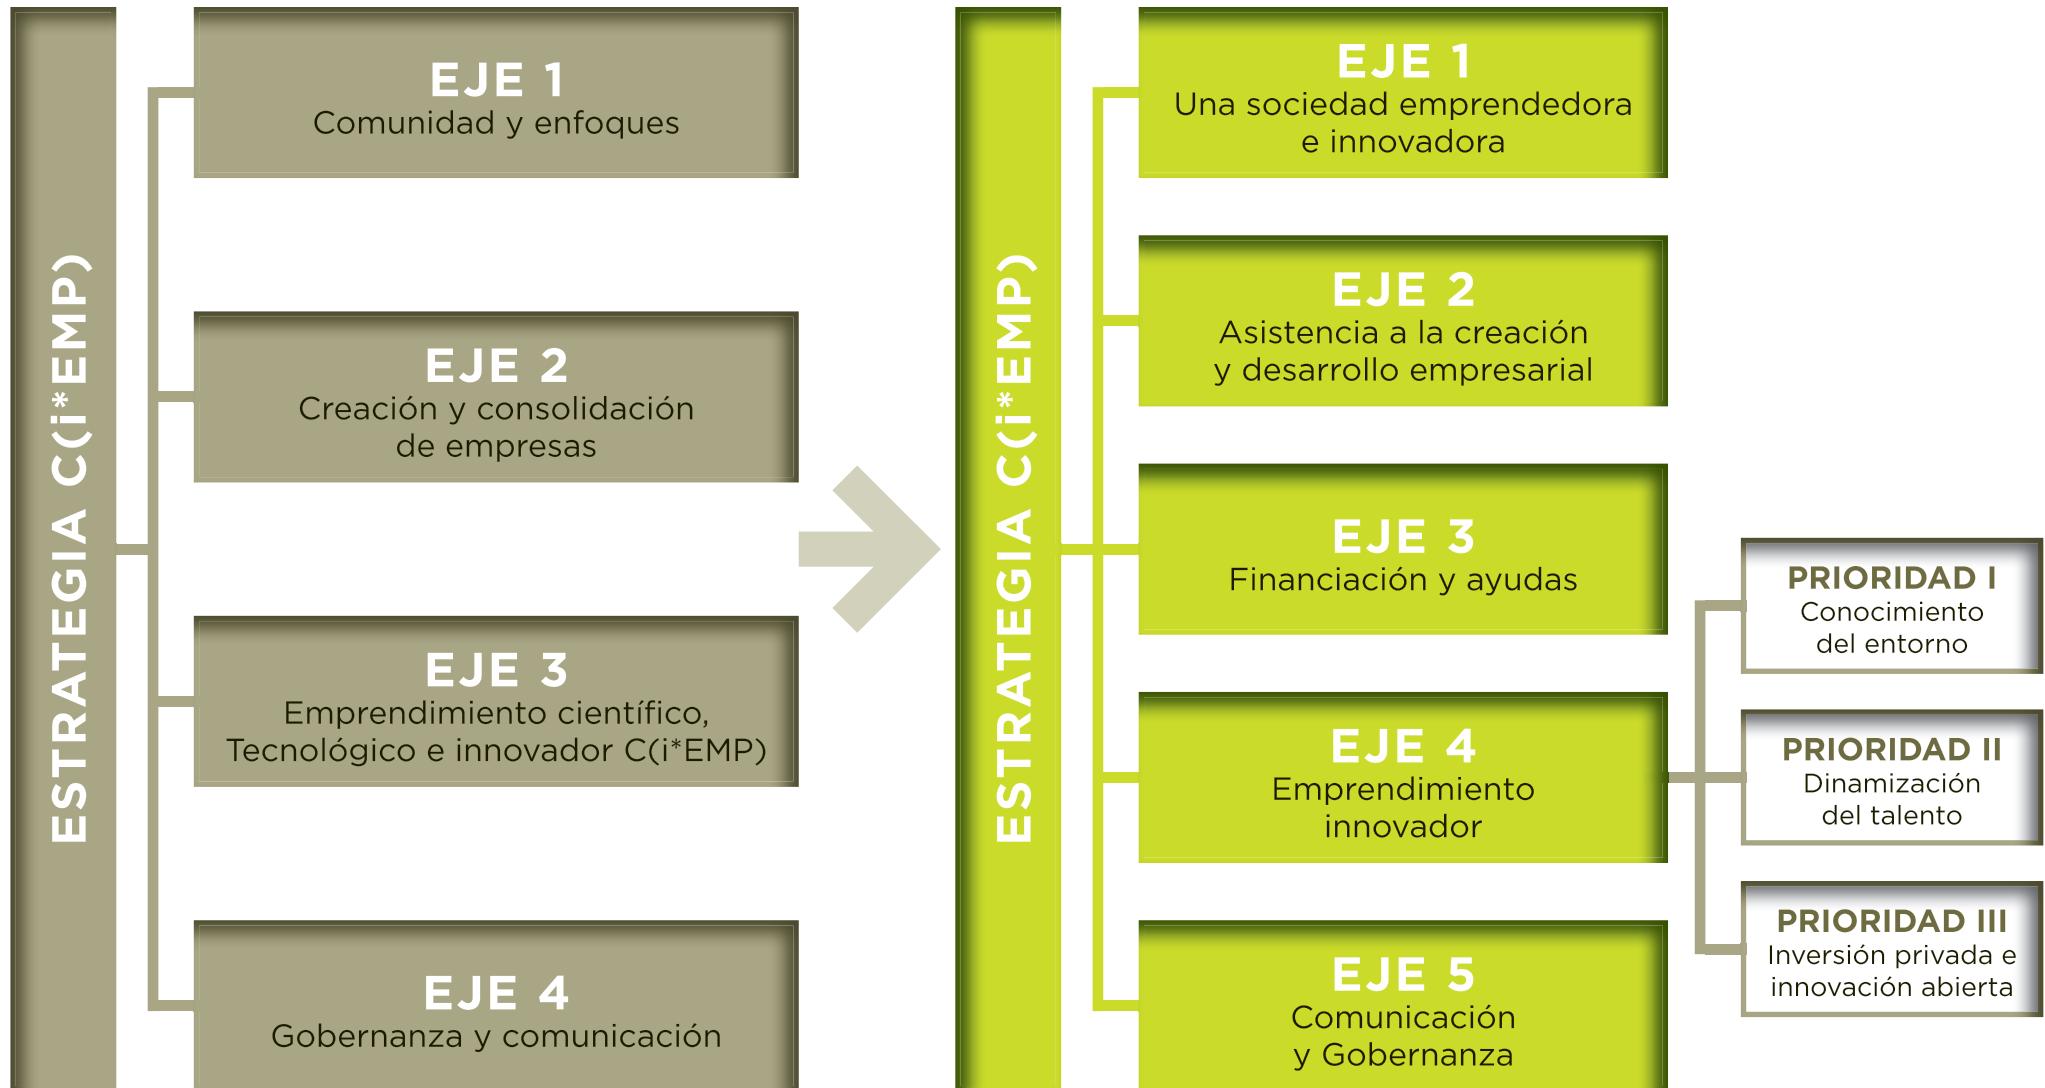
ESTRATEGIA C(i*EMP)

EJE 1
Comunidad y enfoques

EJE 2
Creación y consolidación de empresas

EJE 3
Emprendimiento científico, Tecnológico e innovador C(i*EMP)

EJE 4
Gobernanza y comunicación

ESTRATEGIA C(i*EMP)

EJE 1
Una sociedad emprendedora e innovadora

EJE 2
Asistencia a la creación y desarrollo empresarial

EJE 3
Financiación y ayudas

EJE 4
Emprendimiento innovador

EJE 5
Comunicación y Gobernanza

PRIORIDAD I
Conocimiento del entorno

PRIORIDAD II
Dinamización del talento

PRIORIDAD III
Inversión privada e innovación abierta